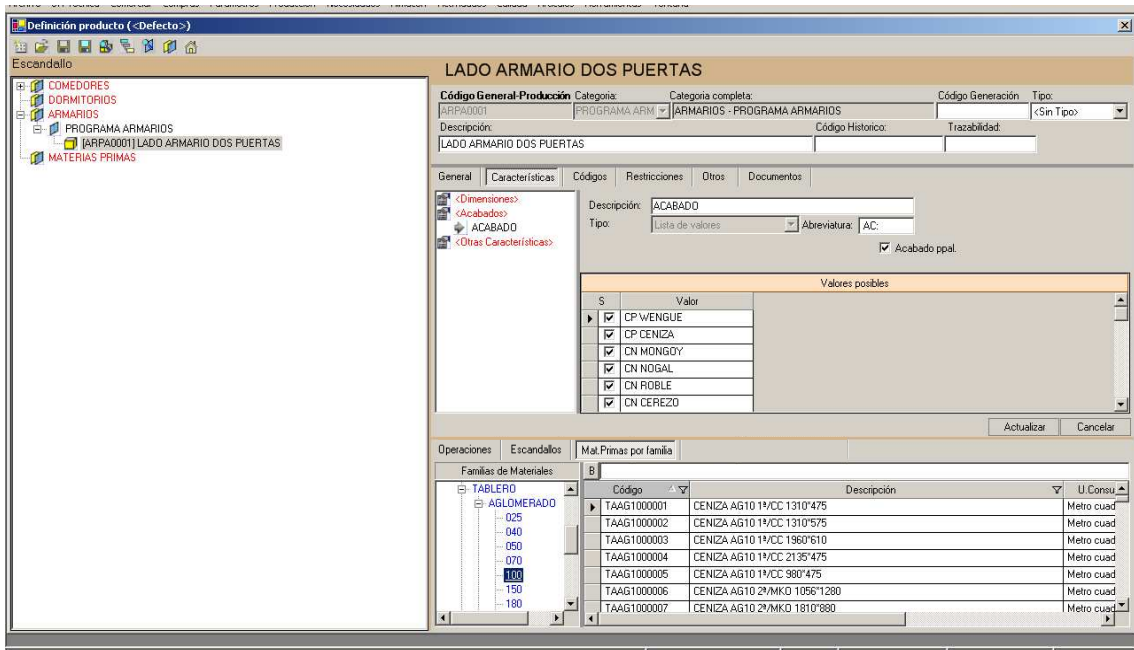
Definición producto (<Defecto>)

Escandallo

COMEDORES
DORMITORIOS
ARMARIOS
PROGRAMA ARMARIOS
[ARPA0001] LADO ARMARIO DOS PUERTAS
MATERIAS PRIMAS

LADO ARMARIO DOS PUERTAS

Código General-Producción Categoría: Categoría completa: Código Generación Tipo:
ARPA0001 PROGRAMA ARM ARMARIOS - PROGRAMA ARMARIOS <Sin Tipo>
Descripción: Código Historico: Trazabilidad:
LADO ARMARIO DOS PUERTAS

General | Características | Códigos | Restricciones | Otros | Documentos

<Dimensiones>
<Acabados>
ACABADO
<Otras Características>

Descripción: ACABADO
Tipo: Lista de valores Abreviatura: AC:
Acabado ppal.

Valores posibles

| S | Valor |
|---|---|
| ☑ | CP WENGUE |
| ☑ | CP CENIZA |
| ☑ | CN MONGOY |
| ☑ | CN NOGAL |
| ☑ | CN ROBLE |
| ☑ | CN CEREZO |

Actualizar | Cancelar

Operaciones | Escandallos | Mat.Primas por familia

Familias de Materiales
B

TABLERO
AGLOMERADO
025
040
050
070
100
150
180

| Código | Descripción | U.Consu |
|---|---|---|
| TAAG1000001 | CENIZA AG10 1ª/CC 1310*475 | Metro cuad |
| TAAG1000002 | CENIZA AG10 1ª/CC 1310*575 | Metro cuad |
| TAAG1000003 | CENIZA AG10 1ª/CC 1960*610 | Metro cuad |
| TAAG1000004 | CENIZA AG10 1ª/CC 2135*475 | Metro cuad |
| TAAG1000005 | CENIZA AG10 1ª/CC 980*475 | Metro cuad |
| TAAG1000006 | CENIZA AG10 2ª/MKO 1056*1280 | Metro cuad |
| TAAG1000007 | CENIZA AG10 2ª/MKO 1810*880 | Metro cuad |